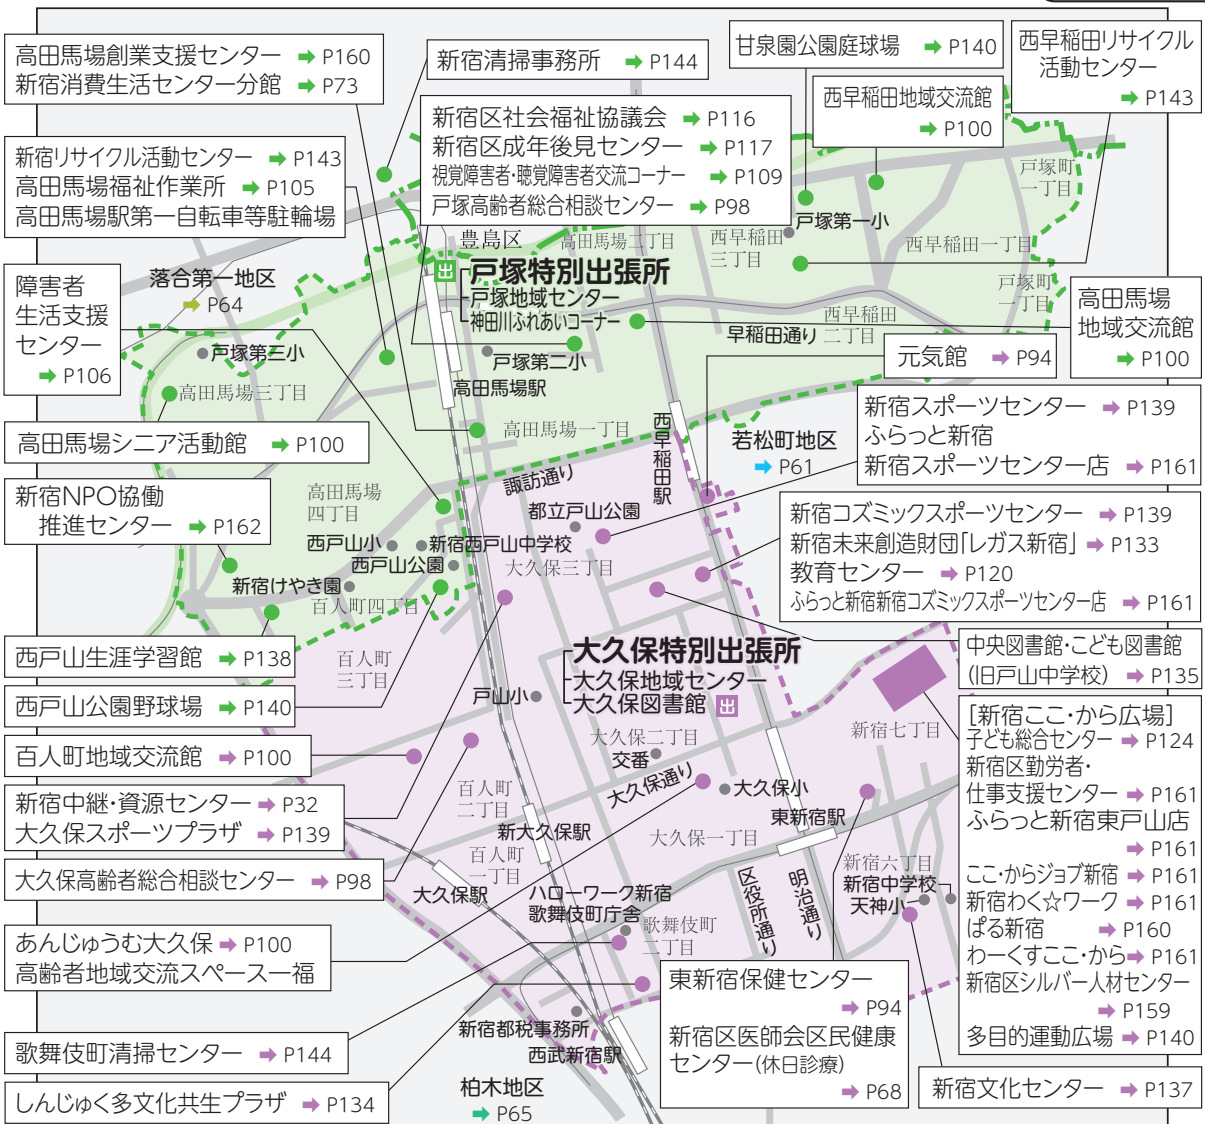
高田馬場創業支援センター ➡ P160
新宿消費生活センター分館 ➡ P73

新宿清掃事務所 ➡ P144

甘泉園公園庭球場 ➡ P140

西早稲田リサイクル活動センター ➡ P143

西早稲田地域交流館 ➡ P100

新宿区社会福祉協議会 ➡ P116
新宿区成年後見センター ➡ P117
視覚障害者・聴覚障害者交流コーナー ➡ P109
戸塚高齢者総合相談センター ➡ P98

新宿リサイクル活動センター ➡ P143
高田馬場福祉作業所 ➡ P105
高田馬場駅第一自転車等駐輪場

障害者生活支援センター ➡ P106

落合第一地区 ➡ P64

豊島区
高田馬場二丁目
西早稲田三丁目
戸塚第一小
戸塚町一丁目
西早稲田一丁目

戸塚特別出張所
戸塚地域センター
神田川ふれあいコーナー

戸塚町一丁目
高田馬場地域交流館 ➡ P100

西早稲田二丁目
早稲田通り

戸塚第三小
戸塚第二小
高田馬場三丁目
高田馬場駅

元気館 ➡ P94

新宿スポーツセンター ➡ P139
ふらっと新宿
新宿スポーツセンター店 ➡ P161

高田馬場シニア活動館 ➡ P100

高田馬場一丁目
西早稲田駅
若松町地区 ➡ P61

諏訪通り
新宿NPO協働推進センター ➡ P162
高田馬場四丁目
都立戸山公園

新宿コズミックスポーツセンター ➡ P139
新宿未来創造財団「レガス新宿」 ➡ P133
教育センター ➡ P120
ふらっと新宿新宿コズミックスポーツセンター店 ➡ P161

西戸山小
新宿西戸山中学校
西戸山公園
大久保三丁目
新宿けやき園
百人町四丁目

西戸山生涯学習館 ➡ P138

中央図書館・こども図書館（旧戸山中学校） ➡ P135

百人町三丁目
大久保特別出張所
大久保地域センター
大久保図書館
戸山小

西戸山公園野球場 ➡ P140

新宿七丁目
［新宿ここ・から広場］
子ども総合センター ➡ P124
新宿区勤労者・仕事支援センター ➡ P161
ふらっと新宿東戸山店 ➡ P161
ここ・からジョブ新宿 ➡ P161
新宿わく☆ワーク ➡ P161
ぱる新宿 ➡ P160
わーくすここ・から ➡ P161
新宿区シルバー人材センター ➡ P159
多目的運動広場 ➡ P140

百人町地域交流館 ➡ P100

大久保二丁目
交番
大久保通り
大久保小
百人町二丁目

新宿中継・資源センター ➡ P32
大久保スポーツプラザ ➡ P139

新大久保駅
東新宿駅
大久保一丁目
百人町一丁目

大久保高齢者総合相談センター ➡ P98

大久保駅
ハローワーク新宿歌舞伎町庁舎
区役所通り
明治通り
新宿六丁目
新宿中学校
天神小
歌舞伎町二丁目

あんじゅうむ大久保 ➡ P100
高齢者地域交流スペース一福

東新宿保健センター ➡ P94
新宿区医師会区民健康センター（休日診療） ➡ P68

新宿都税事務所
西武新宿駅

歌舞伎町清掃センター ➡ P144

しんじゅく多文化共生プラザ ➡ P134

柏木地区 ➡ P65

新宿文化センター ➡ P137